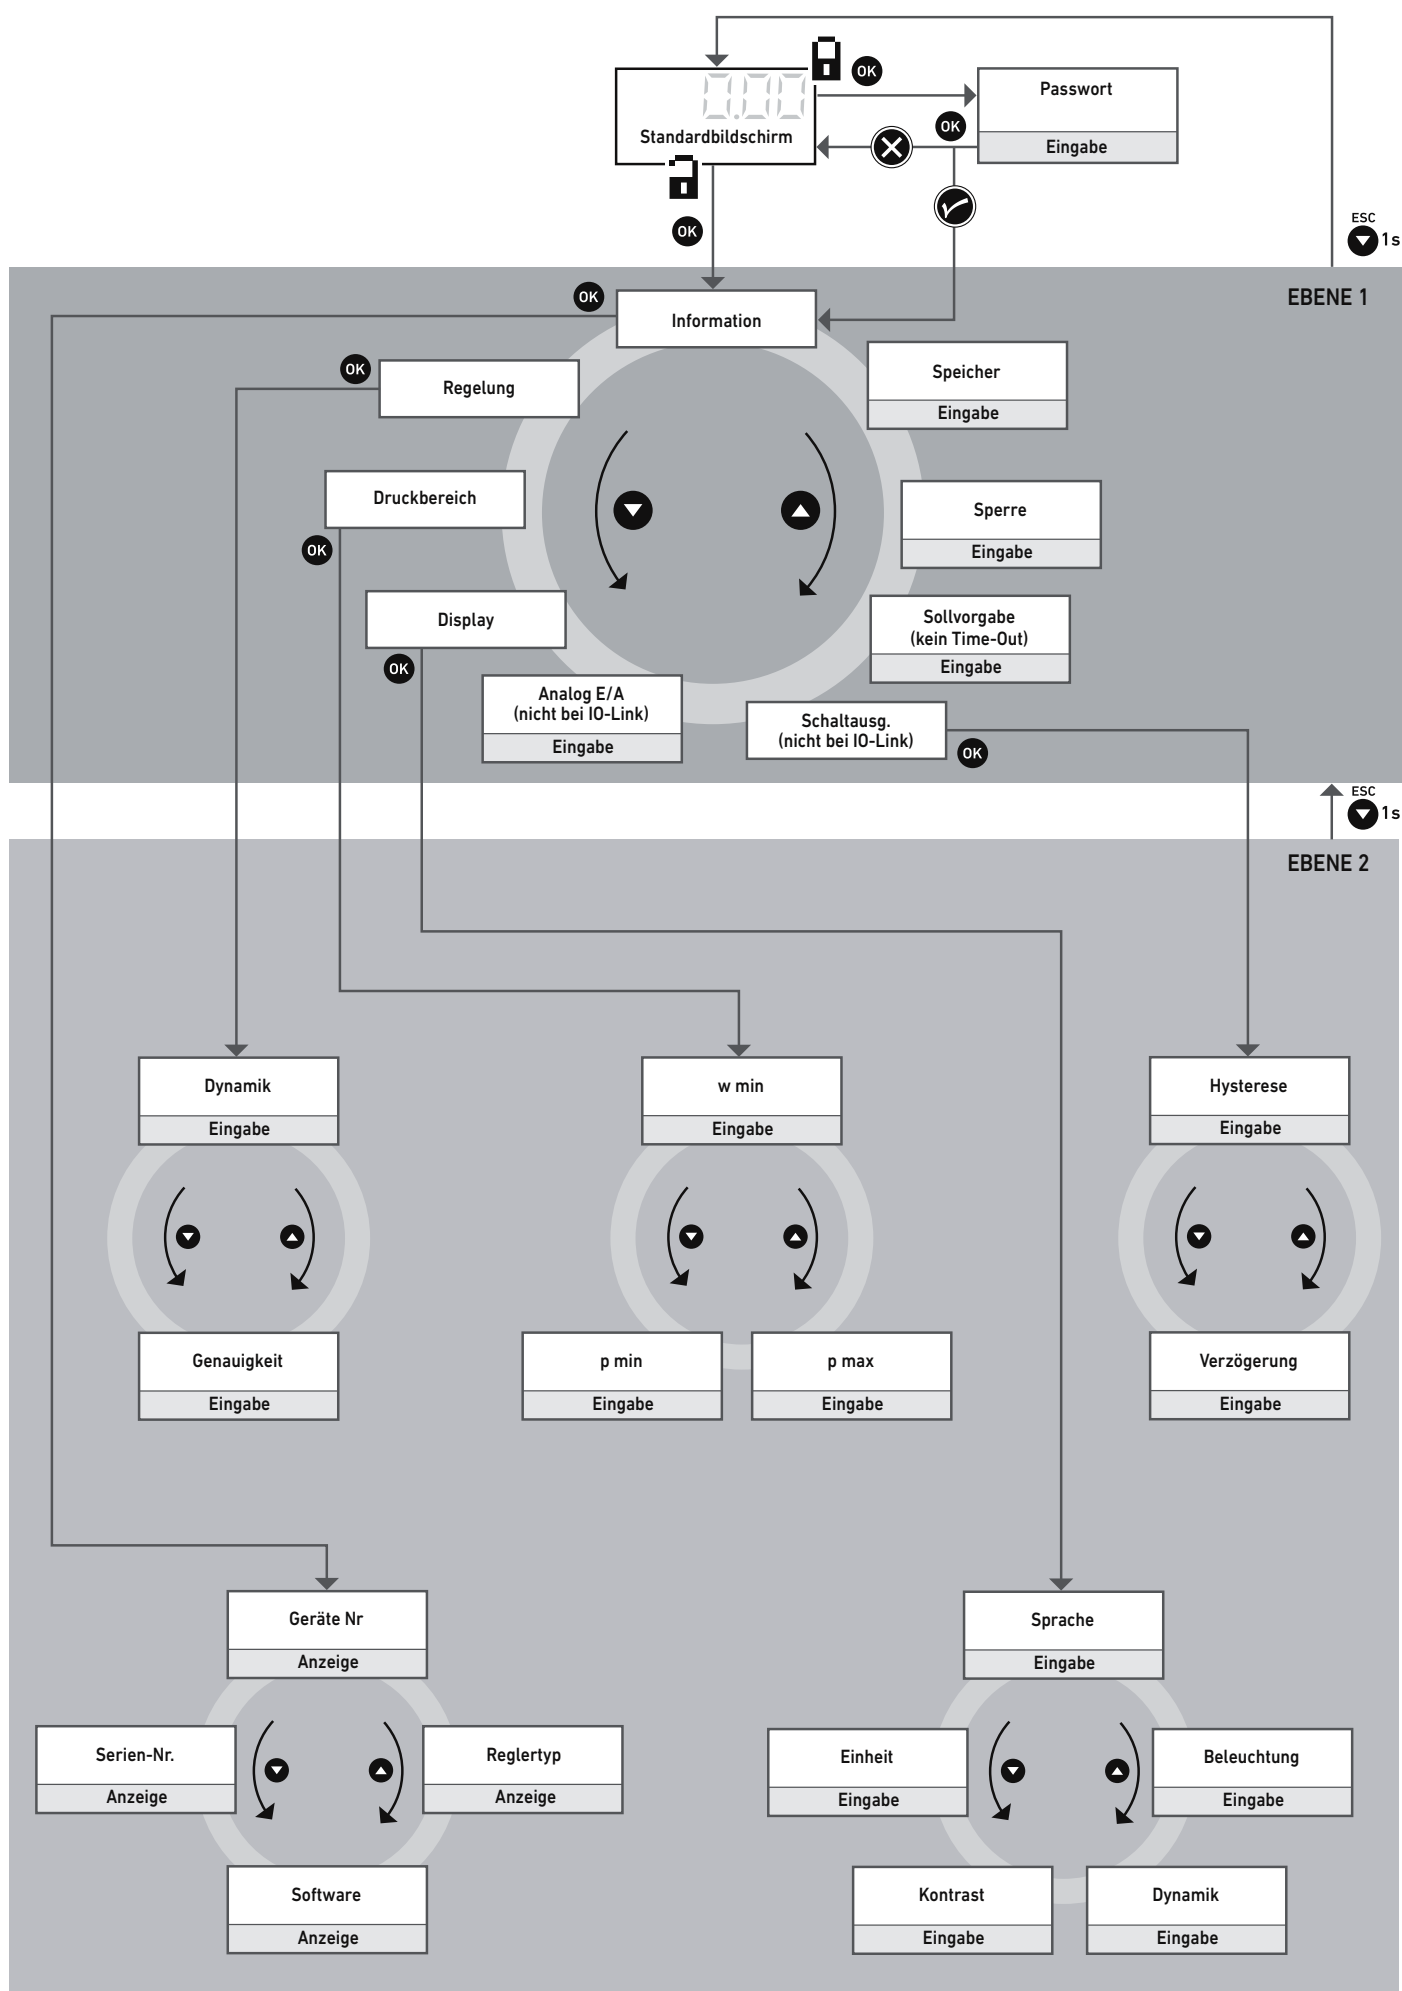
0.00
Standardbildschirm
OK
Passwort
Eingabe
OK
OK
ESC
1s
EBENE 1
OK
Information
OK
Regelung
Speicher
Eingabe
Druckbereich
Sperre
Eingabe
OK
Display
Sollvorgabe (kein Time-Out)
Eingabe
OK
Analog E/A (nicht bei IO-Link)
Eingabe
Schaltausg. (nicht bei IO-Link)
OK
ESC
1s
EBENE 2
Dynamik
Eingabe
w min
Eingabe
Hysterese
Eingabe
Genauigkeit
Eingabe
p min
Eingabe
p max
Eingabe
Verzögerung
Eingabe
Geräte Nr
Anzeige
Sprache
Eingabe
Serien-Nr.
Anzeige
Reglertyp
Anzeige
Einheit
Eingabe
Beleuchtung
Eingabe
Software
Anzeige
Kontrast
Eingabe
Dynamik
Eingabe